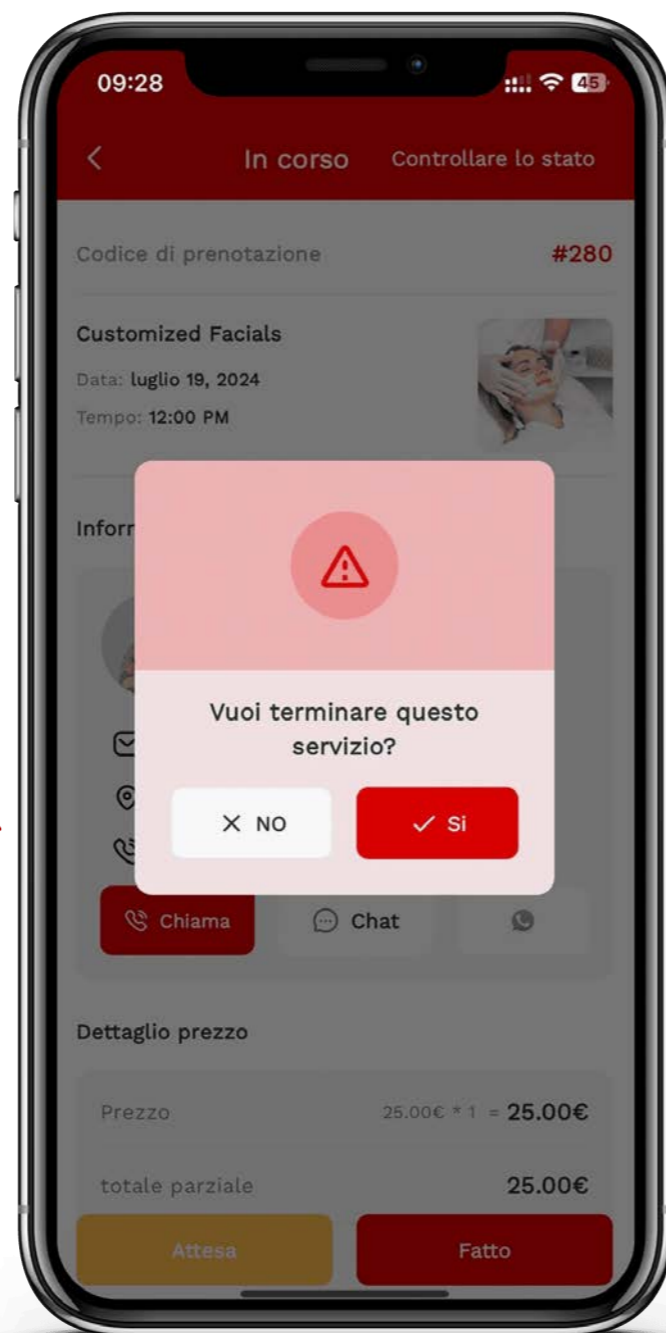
09:28

45

In corso

Controllare lo stato

Codice di prenotazione

#280

Customized Facials

Data: luglio 19, 2024

Tempo: 12:00 PM

Infor

Vuoi terminare questo servizio?

NO

Si

Chiama

Chat

Dettaglio prezzo

Prezzo

25.00€ * 1 = 25.00€

totale parziale

25.00€

Attesa

Fatto